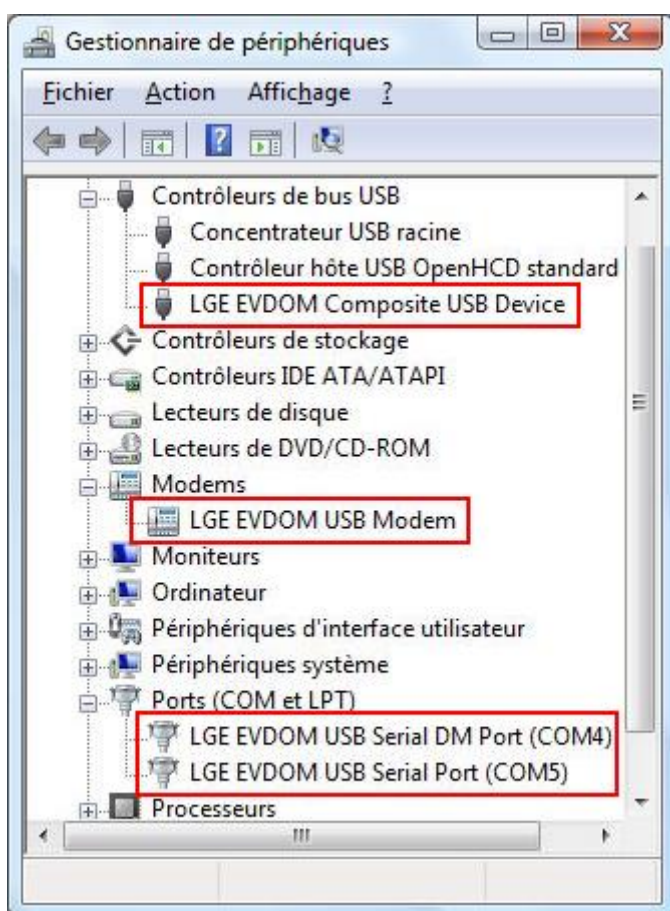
Gestionnaire de périphériques

Fichier Action Affichage ?

Contrôleurs de bus USB
Concentrateur USB racine
Contrôleur hôte USB OpenHCD standard
LGE EVDOM Composite USB Device
Contrôleurs de stockage
Contrôleurs IDE ATA/ATAPI
Lecteurs de disque
Lecteurs de DVD/CD-ROM
Modems
LGE EVDOM USB Modem
Moniteurs
Ordinateur
Périphériques d'interface utilisateur
Périphériques système
Ports (COM et LPT)
LGE EVDOM USB Serial DM Port (COM4)
LGE EVDOM USB Serial Port (COM5)
Processeurs